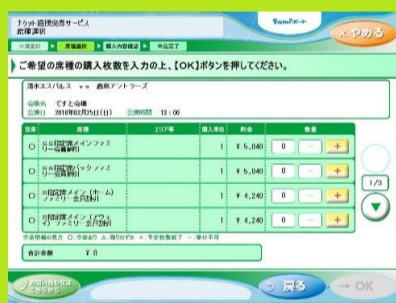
チケット直接発券サービス
席種選択

ファミポート

やめる

公演選択 → 席種選択 → 購入内容確認 → 申込完了

ご希望の席種の購入枚数を入力の上、【OK】ボタンを押してください。

清水エスパルス vs 鹿島アントラーズ

会場名 てすと会場
公演日 2018年02月25日(日) 公演時間 13:00

| 空席 | 席種 | エリア等 | 購入単位 | 料金 | 枚数 |
|---|---|---|---|---|---|
| ○ | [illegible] | | 1 | ¥5,040 | 0 − + |
| ○ | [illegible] | | 1 | ¥5,040 | 0 − + |
| ○ | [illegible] | | 1 | ¥4,240 | 0 − + |
| ○ | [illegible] | | 1 | ¥4,240 | 0 − + |

1/3

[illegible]

合計金額 ¥0

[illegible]

戻る

OK